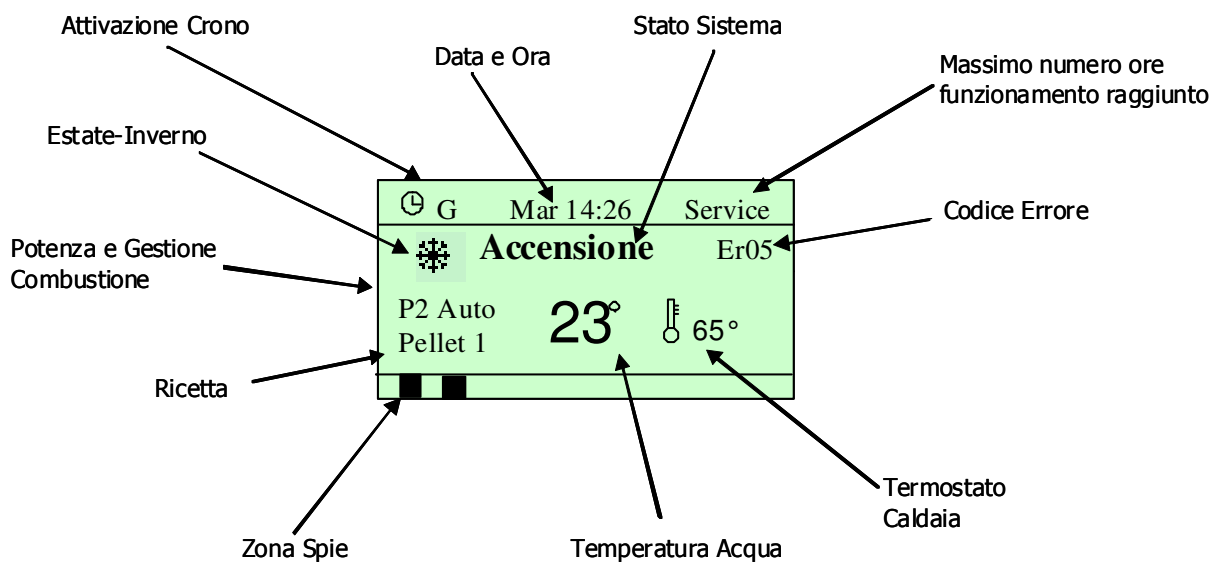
Attivazione Crono

Data e Ora

Stato Sistema

Massimo numero ore funzionamento raggiunto

Estate-Inverno

G

Mar 14:26

Service

Codice Errore

Potenza e Gestione Combustione

Accensione

Er05

P2 Auto

Pellet 1

23°

65°

Ricetta

Zona Spie

Temperatura Acqua

Termostato Caldaia